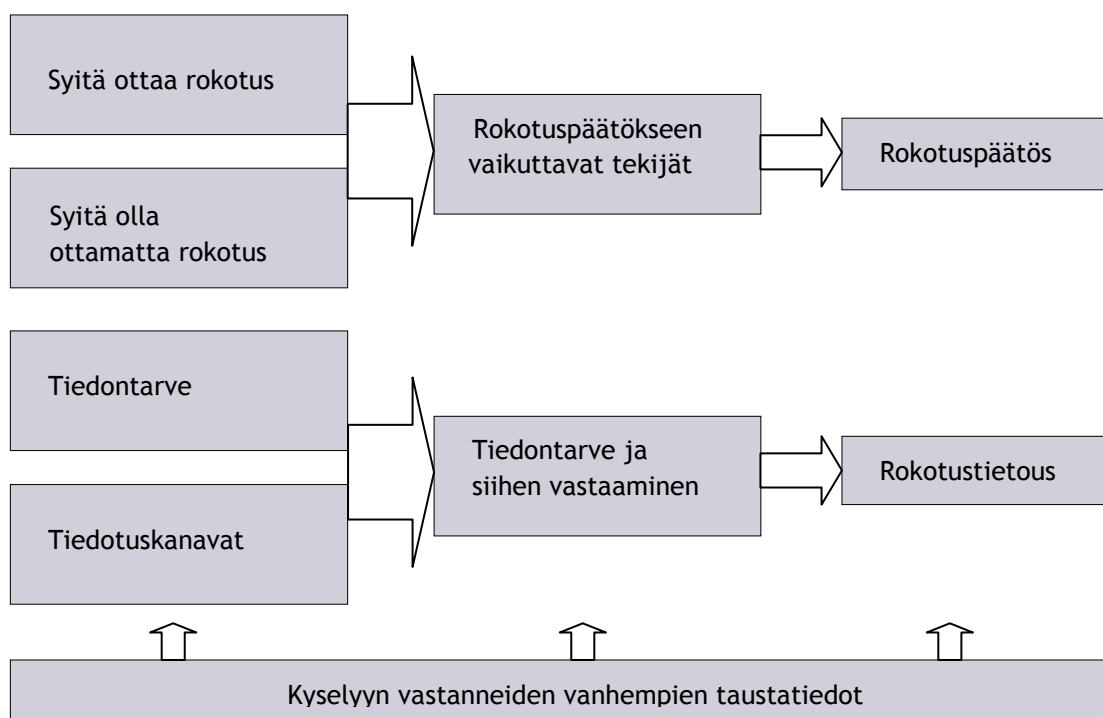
Syitä ottaa rokotus

Syitä olla ottamatta rokotus

Rokotuspäätökseen vaikuttavat tekijät

Rokotuspäätös

Tiedontarve

Tiedotuskanavat

Tiedontarve ja siihen vastaaminen

Rokotustietous

Kyselyyn vastanneiden vanhempien taustatiedot